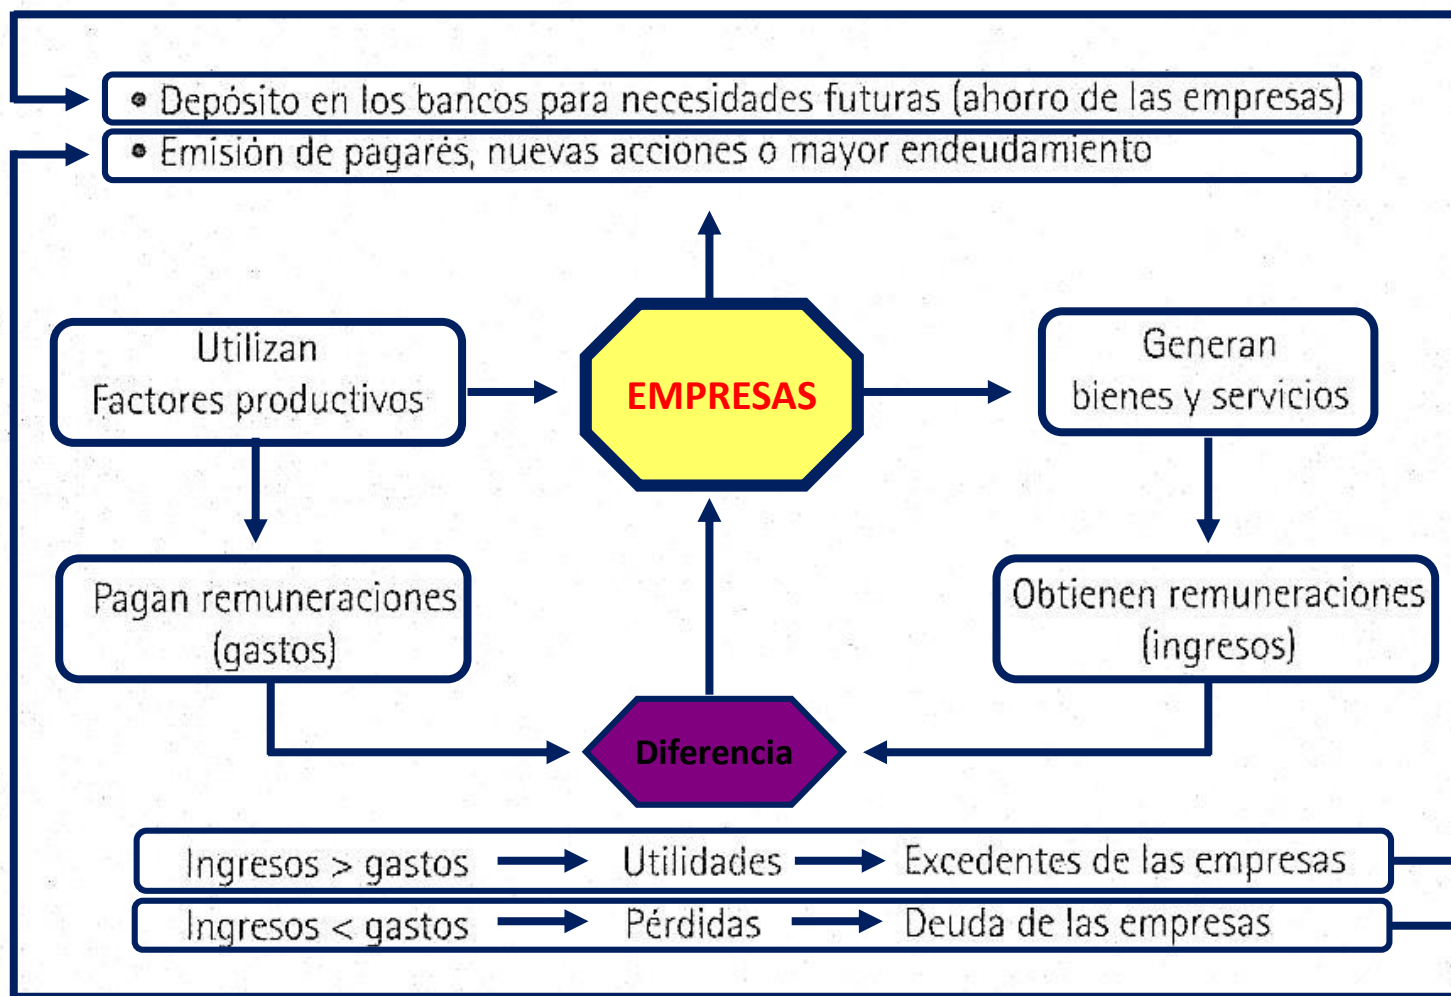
• Depósito en los bancos para necesidades futuras (ahorro de las empresas)
• Emisión de pagarés, nuevas acciones o mayor endeudamiento

Utilizan
Factores productivos

EMPRESAS

Generan
bienes y servicios

Pagan remuneraciones
(gastos)

Obtienen remuneraciones
(ingresos)

Diferencia

Ingresos > gastos → Utilidades → Excedentes de las empresas
Ingresos < gastos → Pérdidas → Deuda de las empresas